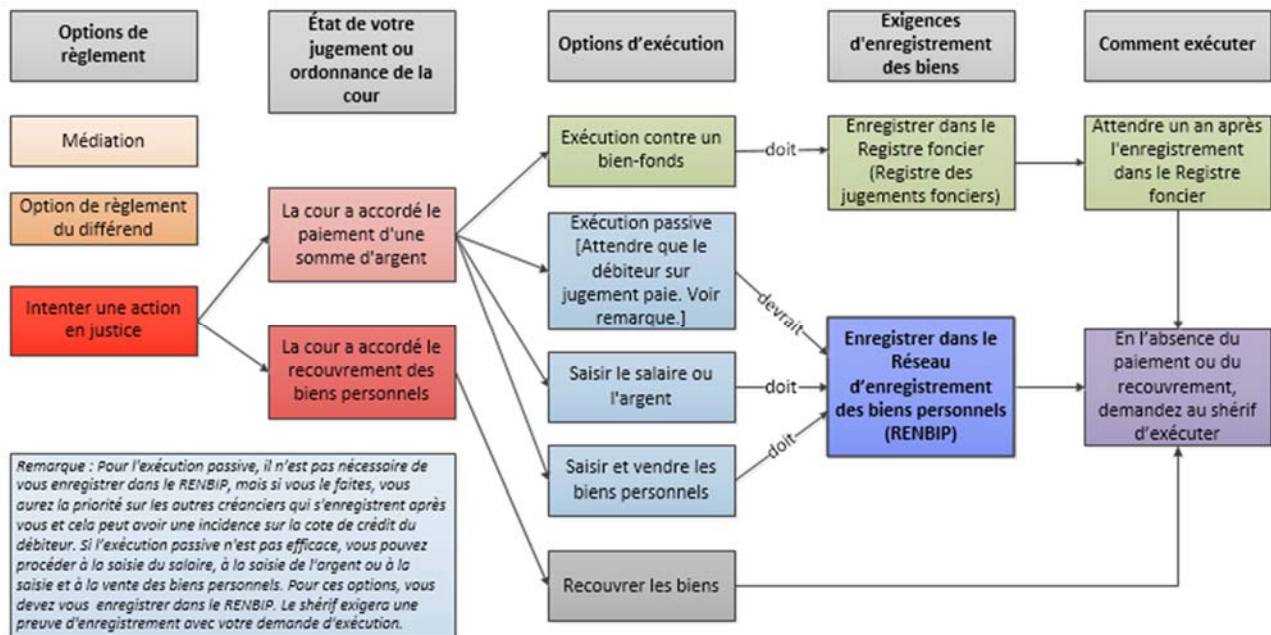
Options de règlement

État de votre jugement ou ordonnance de la cour

Options d'exécution

Exigences d'enregistrement des biens

Comment exécuter

Médiation

Option de règlement du différend

Intenter une action en justice

La cour a accordé le paiement d'une somme d'argent

La cour a accordé le recouvrement des biens personnels

Exécution contre un bien-fonds

doit

Enregistrer dans le Registre foncier (Registre des jugements fonciers)

Attendre un an après l'enregistrement dans le Registre foncier

Exécution passive [Attendre que le débiteur sur jugement paie. Voir remarque.]

devrait

Enregistrer dans le Réseau d'enregistrement des biens personnels (RENBIP)

En l'absence du paiement ou du recouvrement, demandez au shérif d'exécuter

Saisir le salaire ou l'argent

doit

Saisir et vendre les biens personnels

doit

Recouvrer les biens

Remarque : Pour l'exécution passive, il n'est pas nécessaire de vous enregistrer dans le RENBIP, mais si vous le faites, vous aurez la priorité sur les autres créanciers qui s'enregistrent après vous et cela peut avoir une incidence sur la cote de crédit du débiteur. Si l'exécution passive n'est pas efficace, vous pouvez procéder à la saisie du salaire, à la saisie de l'argent ou à la saisie et à la vente des biens personnels. Pour ces options, vous devez vous enregistrer dans le RENBIP. Le shérif exigera une preuve d'enregistrement avec votre demande d'exécution.